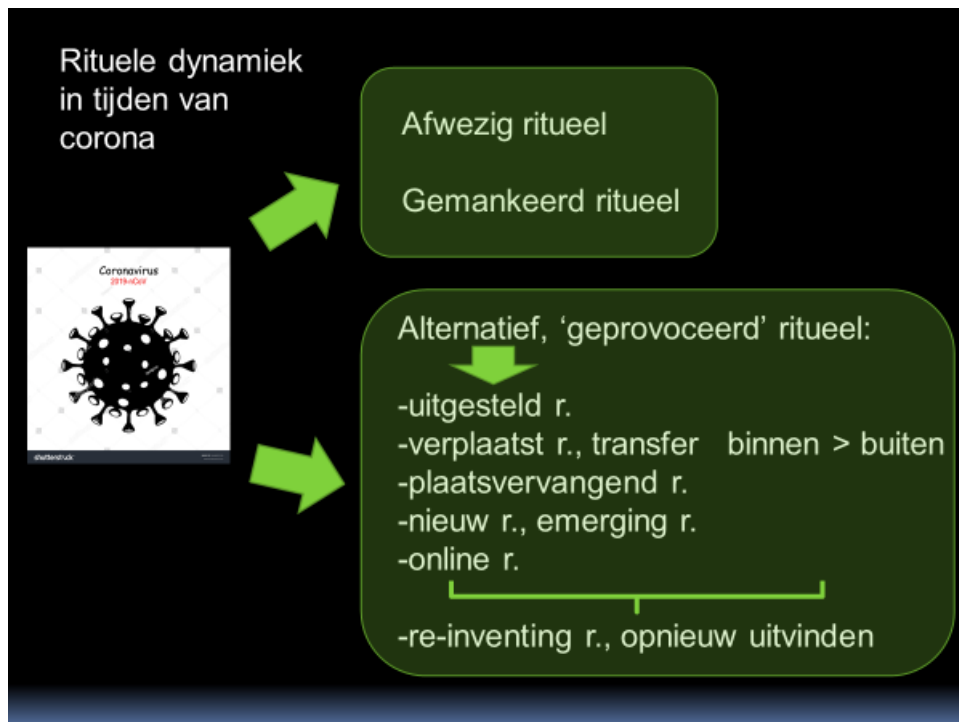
Rituele dynamiek in tijden van corona

Coronavirus
2019-nCoV

shutterstock

Afwezig ritueel

Gemankeerd ritueel

Alternatief, 'geprovoceerd' ritueel:

-uitgesteld r.
-verplaatst r., transfer binnen > buiten
-plaatsvervangend r.
-nieuw r., emerging r.
-online r.

-re-inventing r., opnieuw uitvinden